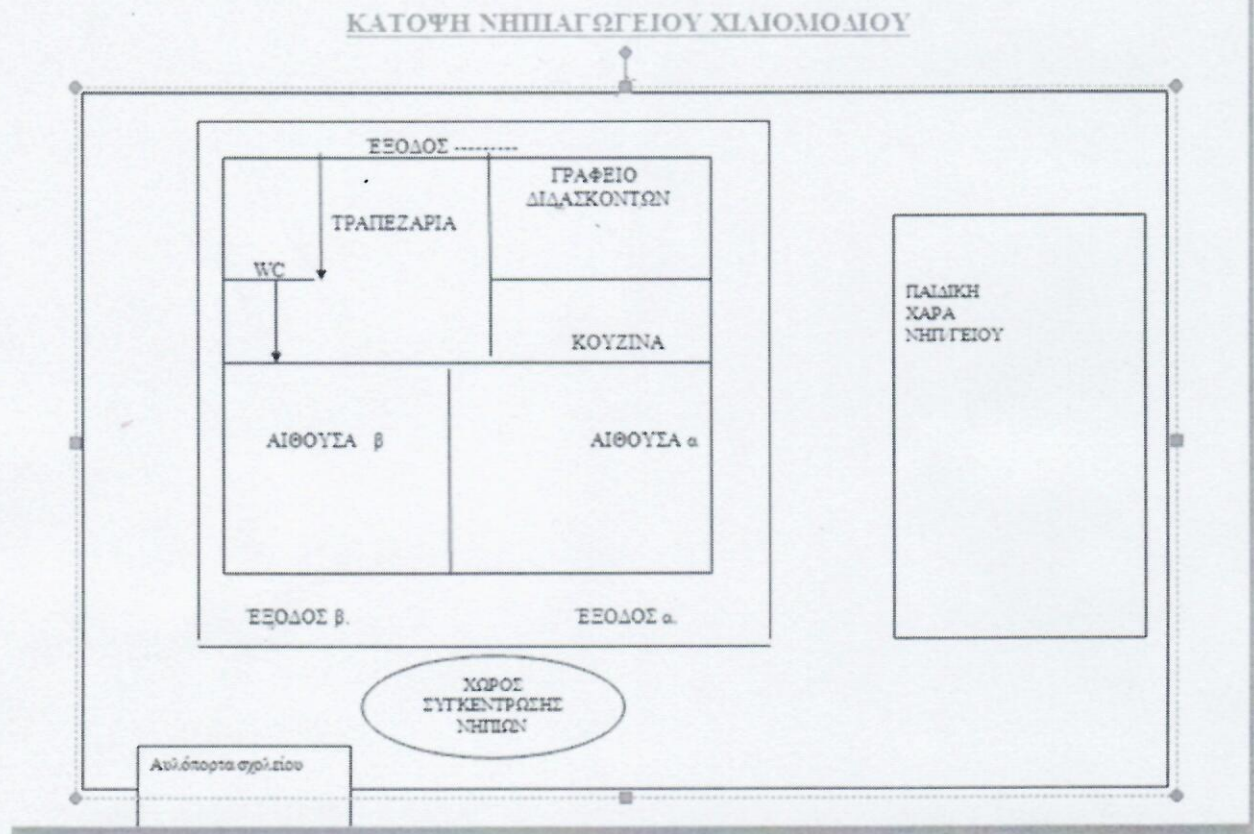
ΚΑΤΟΨΗ ΝΗΠΙΑΓΩΓΕΙΟΥ ΧΙΛΙΟΜΟΔΙΟΥ

ΈΞΟΔΟΣ ---------

ΓΡΑΦΕΙΟ ΔΙΔΑΣΚΟΝΤΩΝ

ΤΡΑΠΕΖΑΡΙΑ

WC

ΚΟΥΖΙΝΑ

ΑΙΘΟΥΣΑ β

ΑΙΘΟΥΣΑ α

ΈΞΟΔΟΣ β.

ΈΞΟΔΟΣ α.

ΠΑΙΔΙΚΗ ΧΑΡΑ ΝΗΠ/ΓΕΙΟΥ

ΧΩΡΟΣ ΣΥΓΚΕΝΤΡΩΣΗΣ ΝΗΠΙΩΝ

Αυλόπορτα σχολείου